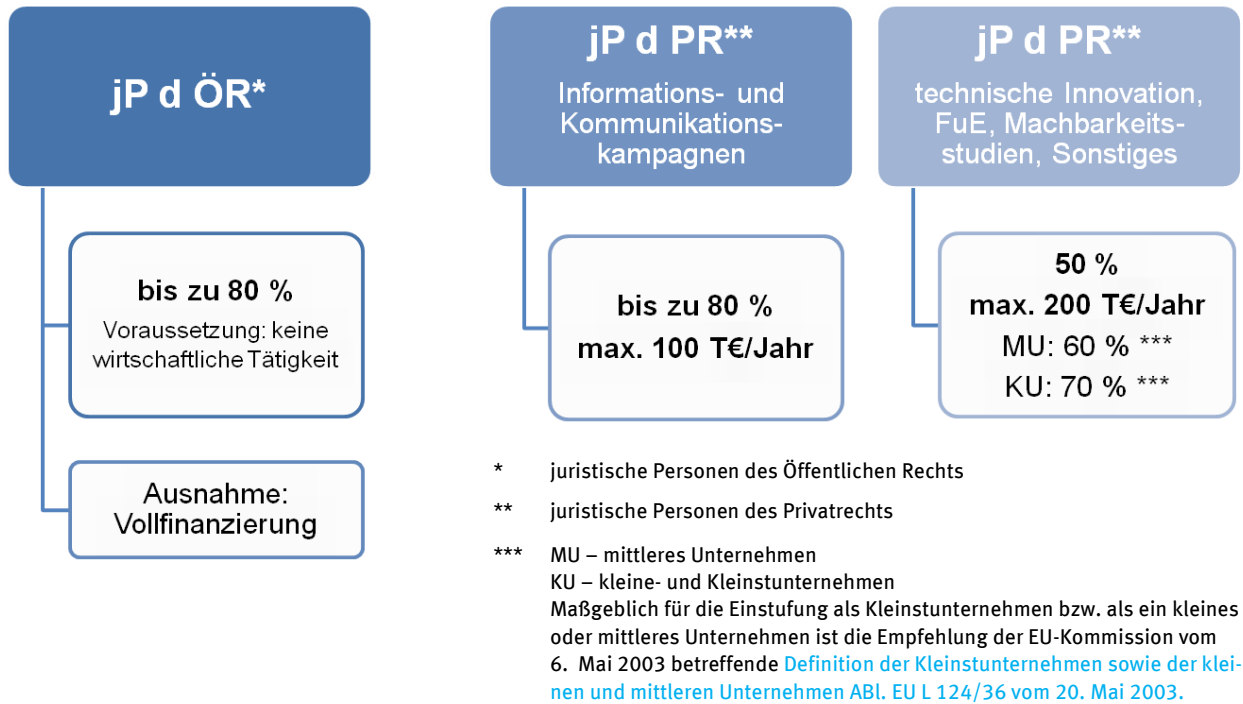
jP d ÖR*

bis zu 80 %
Voraussetzung: keine wirtschaftliche Tätigkeit

Ausnahme: Vollfinanzierung

jP d PR**
Informations- und Kommunikationskampagnen

bis zu 80 %
max. 100 T€/Jahr

jP d PR**
technische Innovation, FuE, Machbarkeitsstudien, Sonstiges

50 %
max. 200 T€/Jahr
MU: 60 % ***
KU: 70 % ***

* juristische Personen des Öffentlichen Rechts

** juristische Personen des Privatrechts

*** MU – mittleres Unternehmen
KU – kleine- und Kleinstunternehmen
Maßgeblich für die Einstufung als Kleinstunternehmen bzw. als ein kleines oder mittleres Unternehmen ist die Empfehlung der EU-Kommission vom 6. Mai 2003 betreffende Definition der Kleinstunternehmen sowie der kleinen und mittleren Unternehmen ABl. EU L 124/36 vom 20. Mai 2003.